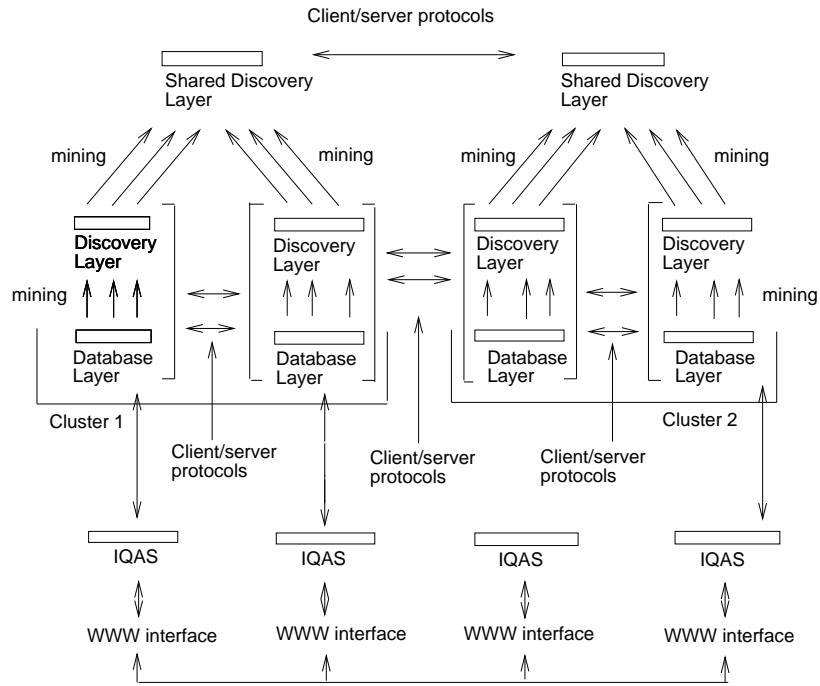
Client/server protocols

Shared Discovery Layer

Shared Discovery Layer

mining

mining

mining

mining

Discovery Layer

Discovery Layer

Discovery Layer

Discovery Layer

mining

mining

Database Layer

Database Layer

Database Layer

Database Layer

Cluster 1

Cluster 2

Client/server protocols

Client/server protocols

Client/server protocols

IQAS

IQAS

IQAS

IQAS

WWW interface

WWW interface

WWW interface

WWW interface